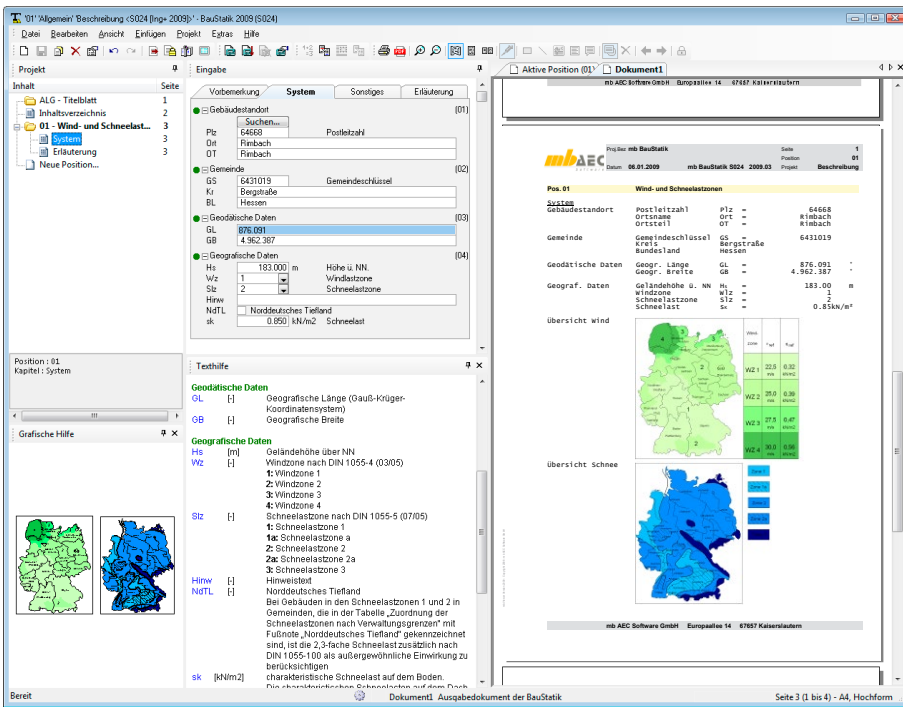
'01' 'Allgemein' 'Beschreibung <S024 [Ing+ 2009]>' - BauStatik 2009 (S024)

Datei Bearbeiten Ansicht Einfügen Projekt Extras Hilfe

Projekt

| Inhalt | Seite |
|---|---|
| ALG - Titelblatt | 1 |
| Inhaltsverzeichnis | 2 |
| 01 - Wind- und Schneelast... | 3 |
| System | 3 |
| Erläuterung | 3 |
| Neue Position... | |

Position : 01
Kapitel : System

Grafische Hilfe

Eingabe

Vorbemerkung | System | Sonstiges | Erläuterung

Gebäudestandort [01]
Suchen...
Plz 64668 Postleitzahl
Ort Rimbach
OT Rimbach

Gemeinde [02]
GS 6431019 Gemeindeschlüssel
Kr Bergstraße
BL Hessen

Geodätische Daten [03]
GL 876.091
GB 4.962.387

Geografische Daten [04]
Hs 183.000 m Höhe ü. NN.
Wz 1 Windlastzone
Slz 2 Schneelastzone
Hinw
NdTL Norddeutsches Tiefland
sk 0.850 kN/m2 Schneelast

Texthilfe

Geodätische Daten
GL [-] Geografische Länge (Gauß-Krüger-Koordinatensystem)
GB [-] Geografische Breite

Geografische Daten
Hs [m] Geländehöhe über NN
Wz [-] Windzone nach DIN 1055-4 (03/05)
1: Windzone 1
2: Windzone 2
3: Windzone 3
4: Windzone 4
Slz [-] Schneelastzone nach DIN 1055-5 (07/05)
1: Schneelastzone 1
1a: Schneelastzone a
2: Schneelastzone 2
2a: Schneelastzone 2a
3: Schneelastzone 3
Hinw [-] Hinweistext
NdTL [-] Norddeutsches Tiefland
Bei Gebäuden in den Schneelastzonen 1 und 2 in Gemeinden, die in der Tabelle „Zuordnung der Schneelastzonen nach Verwaltungsgrenzen" mit Fußnote „Norddeutsches Tiefland" gekennzeichnet sind, ist die 2,3-fache Schneelast zusätzlich nach DIN 1055-100 als außergewöhnliche Einwirkung zu berücksichtigen
sk [kN/m2] charakteristische Schneelast auf dem Boden.
Die charakteristischen Schneelasten auf dem Dach

Aktive Position (01) | Dokument1

mb AEC Software GmbH Europaallee 14 67657 Kaiserslautern

Proj.Bez mb BauStatik Seite 1
Position 01
Datum 06.01.2009 mb BauStatik S024 2009.03 Projekt Beschreibung

Pos. 01 Wind- und Schneelastzonen

System
Gebäudestandort Postleitzahl Plz = 64668
Ortsname Ort = Rimbach
Ortsteil OT = Rimbach
Gemeinde Gemeindeschlüssel GS = 6431019
Kreis Bergstraße
Bundesland Hessen
Geodätische Daten Geogr. Länge GL = 876.091 °
Geogr. Breite GB = 4.962.387 °
Geograf. Daten Geländehöhe ü. NN Hs = 183.00 m
Windzone Wlz = 1
Schneelastzone Slz = 2
Schneelast sk = 0.85kN/m²

Übersicht Wind

| Wind-zone | $v_{ref}$ | $q_{ref}$ |
|---|---|---|
| WZ 1 | 22,5 | 0,32 |
| WZ 2 | 25,0 | 0,39 |
| WZ 3 | 27,5 | 0,47 |
| WZ 4 | 30,0 | 0,56 |

Übersicht Schnee

mb AEC Software GmbH Europaallee 14 67657 Kaiserslautern

Bereit | Dokument1 Ausgabedokument der BauStatik | Seite 3 (1 bis 4) - A4, Hochform